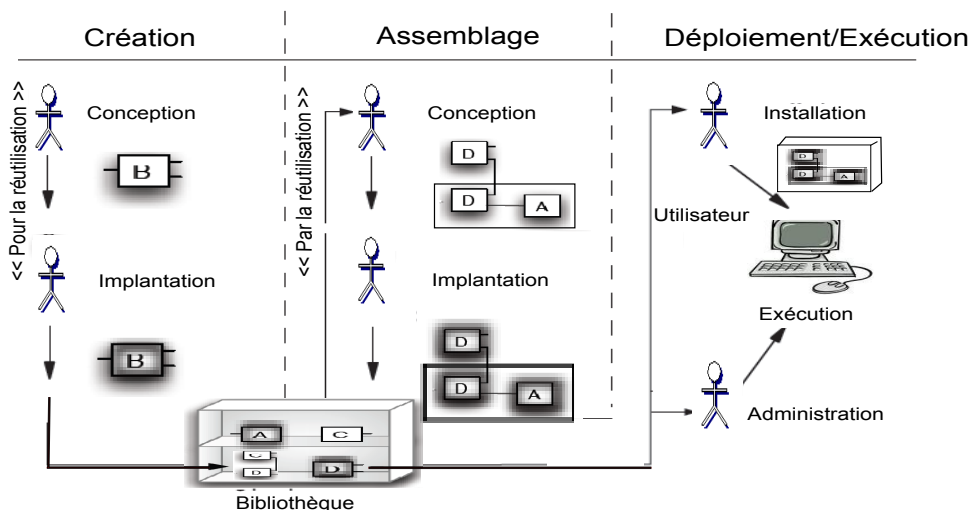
Création

Assemblage

Déploiement/Exécution

<< Pour la réutilisation >>

Conception

B

Implantation

B

<< Par la réutilisation >>

Conception

D

D

A

Implantation

D

D

A

Installation

D

D

A

Utilisateur

Exécution

Administration

A

C

C

D

D

Bibliothèque